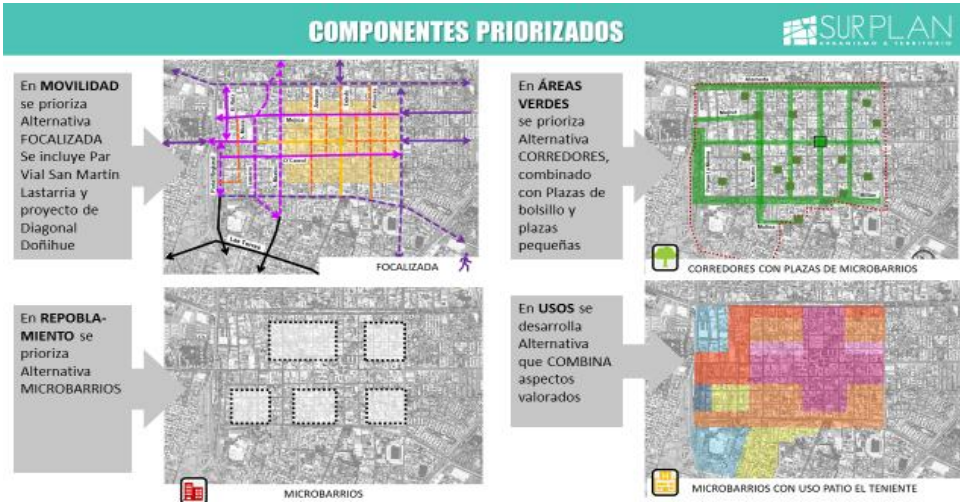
COMPONENTES PRIORIZADOS

SURPLAN URBANISMO & TERRITORIO

En MOVILIDAD se prioriza Alternativa FOCALIZADA Se incluye Par Vial San Martín Lastarria y proyecto de Diagonal Doñihue

FOCALIZADA

En ÁREAS VERDES se prioriza Alternativa CORREDORES, combinado con Plazas de bolsillo y plazas pequeñas

CORREDORES CON PLAZAS DE MICROBARRIOS

En REPOBLAMIENTO se prioriza Alternativa MICROBARRIOS

MICROBARRIOS

En USOS se desarrolla Alternativa que COMBINA aspectos valorados

MICROBARRIOS CON USO PATIO EL TENIENTE